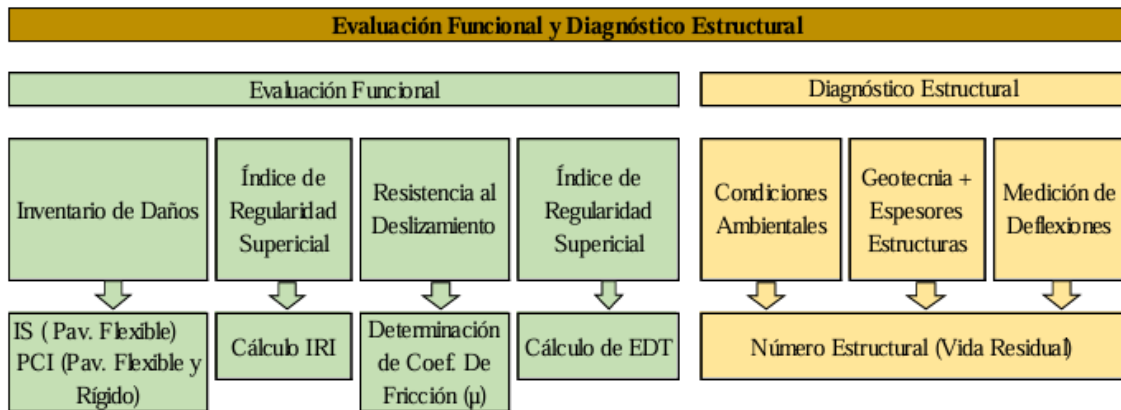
Evaluación Funcional y Diagnóstico Estructural

Evaluación Funcional

Diagnóstico Estructural

Inventario de Daños

Índice de Regularidad Supericial

Resistencia al Deslizamiento

Índice de Regularidad Supericial

Condiciones Ambientales

Geotecnia + Espesores Estructuras

Medición de Deflexiones

IS ( Pav. Flexible) PCI (Pav. Flexible y Rígido)

Cálculo IRI

Determinación de Coef. De Fricción (μ)

Cálculo de EDT

Número Estructural (Vida Residual)